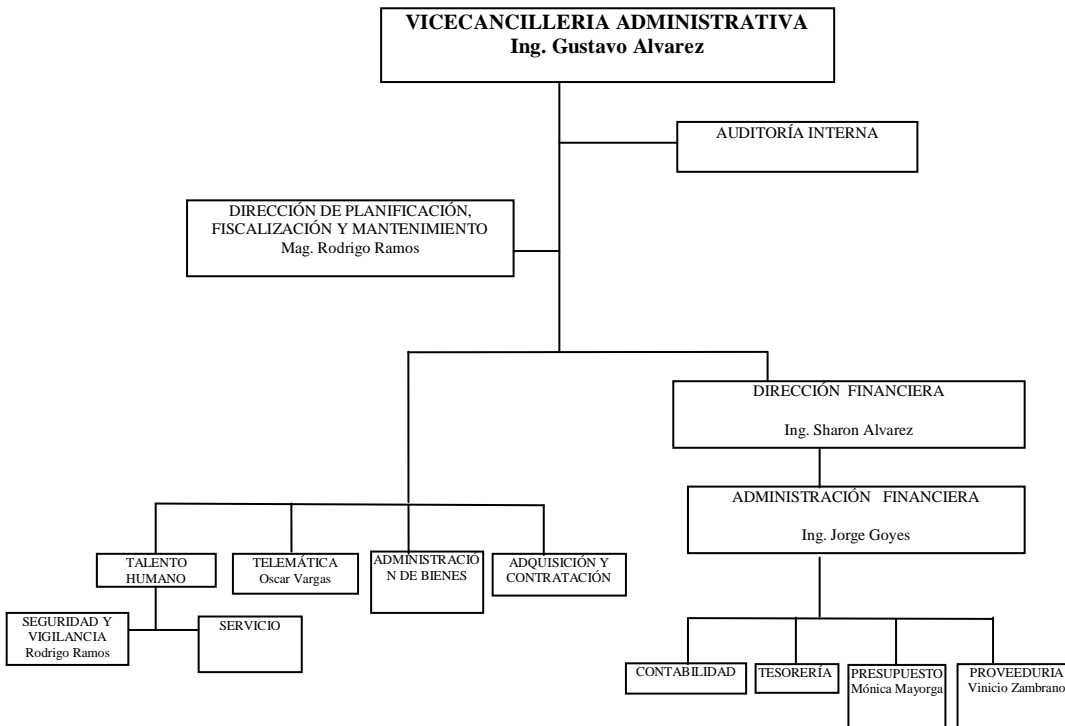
VICECANCILLERIA ADMINISTRATIVA
Ing. Gustavo Alvarez

AUDITORÍA INTERNA

DIRECCIÓN DE PLANIFICACIÓN, FISCALIZACIÓN Y MANTENIMIENTO
Mag. Rodrigo Ramos

DIRECCIÓN FINANCIERA
Ing. Sharon Alvarez

ADMINISTRACIÓN FINANCIERA
Ing. Jorge Goyes

TALENTO HUMANO

TELEMÁTICA
Oscar Vargas

ADMINISTRACIÓN DE BIENES

ADQUISICIÓN Y CONTRATACIÓN

SEGURIDAD Y VIGILANCIA
Rodrigo Ramos

SERVICIO

CONTABILIDAD

TESORERÍA

PRESUPUESTO
Mónica Mayorga

PROVEEDURIA
Vinicio Zambrano